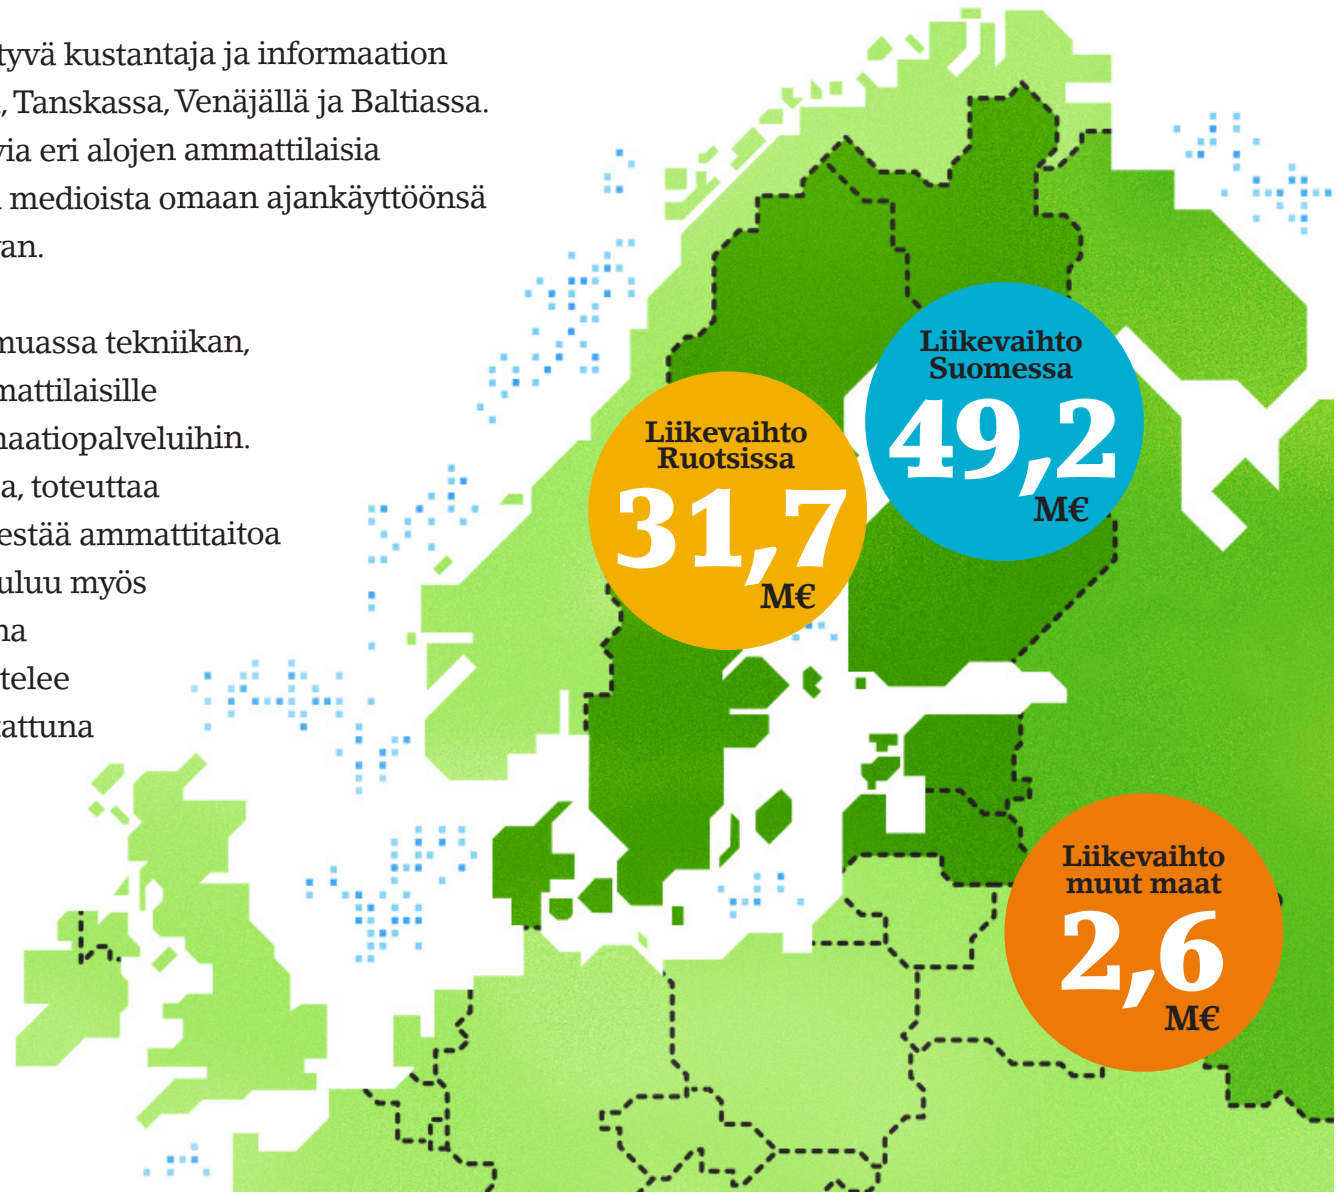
tyvä kustantaja ja informaation , Tanskassa, Venäjällä ja Baltiassa. via eri alojen ammattilaisia medioista omaan ajankäyttöönsä an.

nuassa tekniikan, mattilaisille naatiopalveluihin. a, toteuttaa estää ammattitaitoa uluu myös na telee attuna

Liikevaihto Ruotsissa
31,7
M€

Liikevaihto Suomessa
49,2
M€

Liikevaihto muut maat
2,6
M€